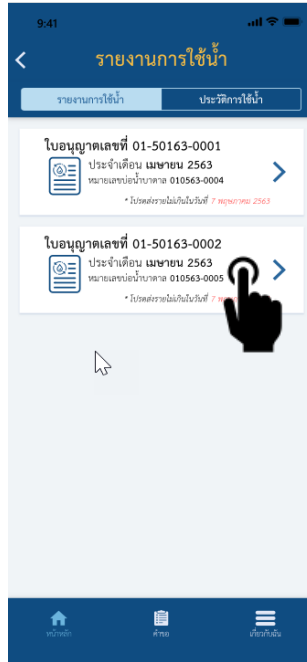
9:41

รายงานการใช้น้ำ

รายงานการใช้น้ำ | ประวัติการใช้น้ำ

ใบอนุญาตเลขที่ 01-50163-0001
ประจำเดือน เมษายน 2563
หมายเลขบ่อน้ำบาดาล 010563-0004
* โปรดส่งรายงานไม่เกินวันที่ 7 พฤษภาคม 2563

ใบอนุญาตเลขที่ 01-50163-0002
ประจำเดือน เมษายน 2563
หมายเลขบ่อน้ำบาดาล 010563-0005
* โปรดส่งรายงานไม่เกินวันที่ 7 พ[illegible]

หน้าหลัก
คำขอ
เกี่ยวกับฉัน